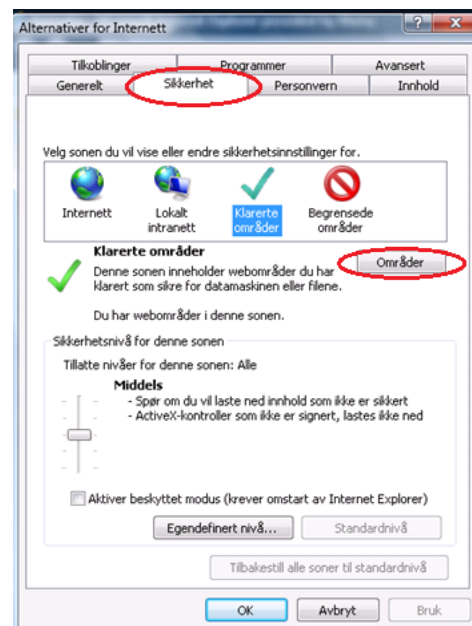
Alternativer for Internett

?

Tilkoblinger
Programmer
Avansert
Generelt
Sikkerhet
Personvern
Innhold

Velg sonen du vil vise eller endre sikkerhetsinnstillinger for.

Internett
Lokalt intranett
Klarerte områder
Begrensede områder

Klarerte områder
Denne sonen inneholder webområder du har klarert som sikre for datamaskinen eller filene.

Områder

Du har webområder i denne sonen.

Sikkerhetsnivå for denne sonen
Tillatte nivåer for denne sonen: Alle

Middels
- Spør om du vil laste ned innhold som ikke er sikkert
- ActiveX-kontroller som ikke er signert, lastes ikke ned

Aktiver beskyttet modus (krever omstart av Internet Explorer)

Egendefinert nivå...
Standardnivå

Tilbakestill alle soner til standardnivå

OK
Avbryt
Bruk